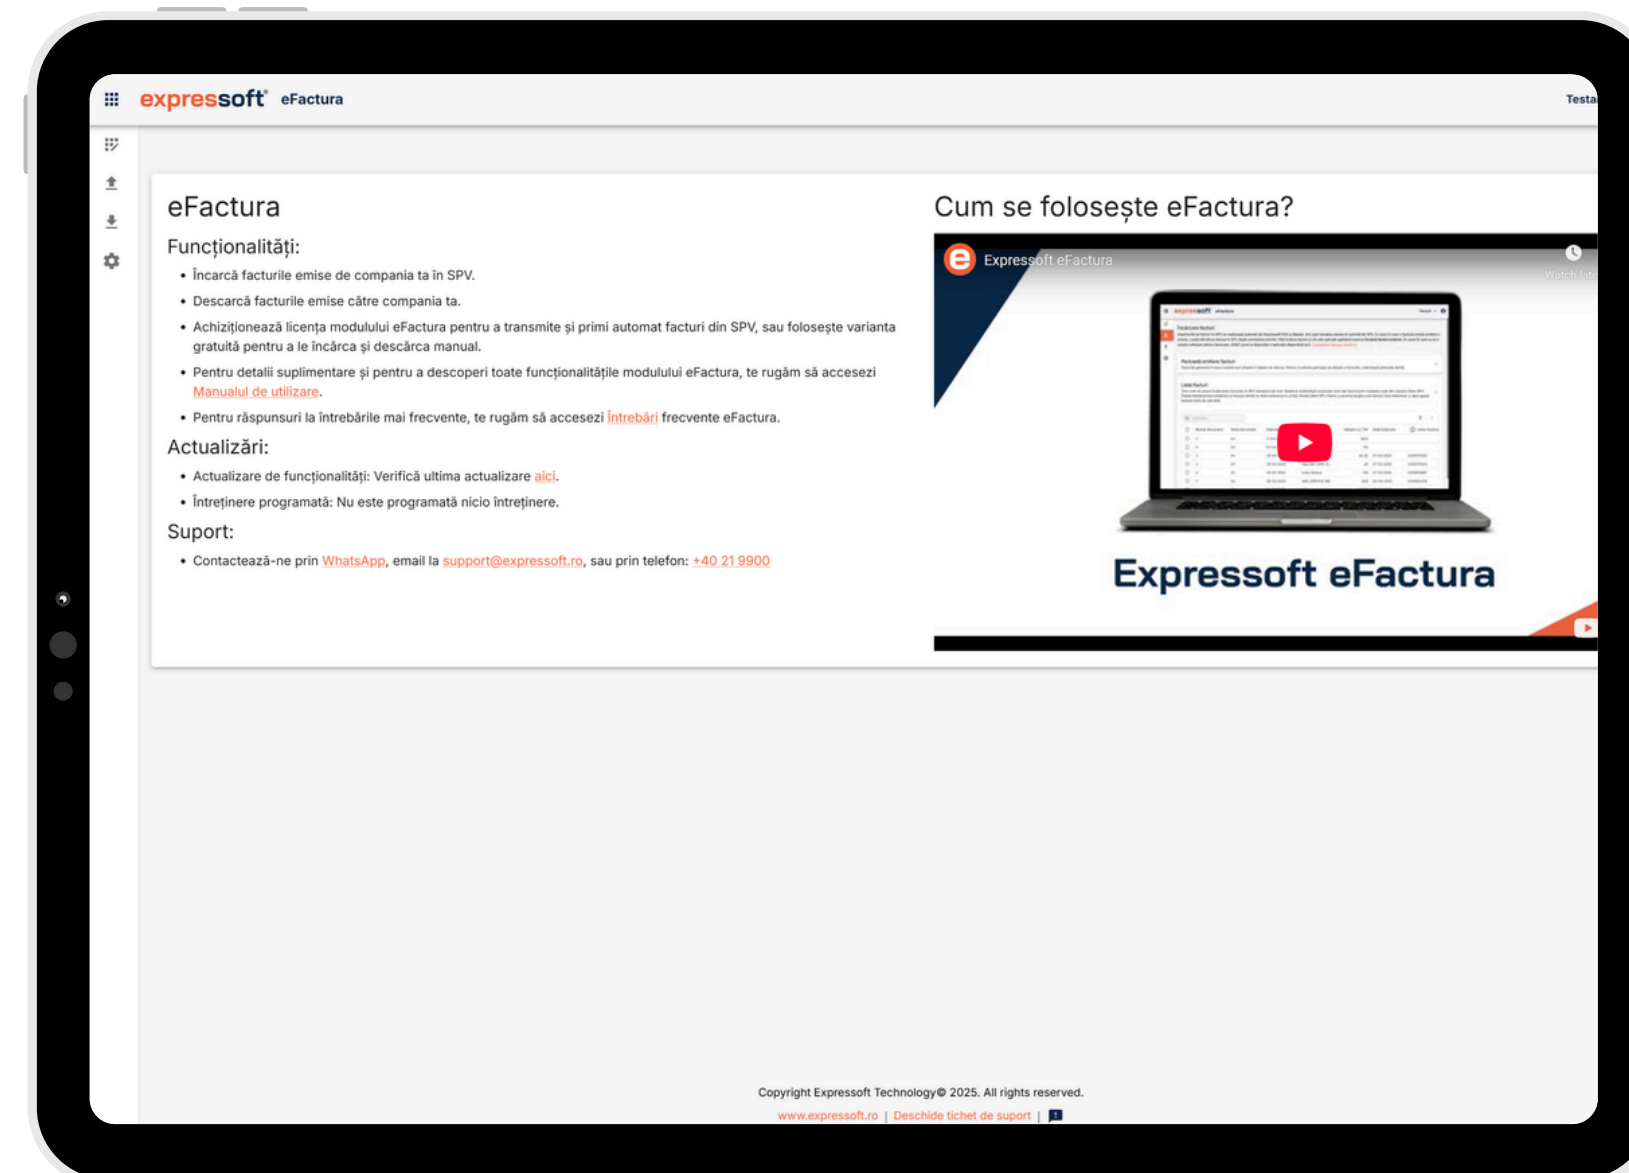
expressoft eFactura

Testa

eFactura

Funcționalități:

- Încarcă facturile emise de compania ta în SPV.
- Descarcă facturile emise către compania ta.
- Achiziționează licența modulului eFactura pentru a transmite și primi automat facturi din SPV, sau folosește varianta gratuită pentru a le încărca și descărca manual.
- Pentru detalii suplimentare și pentru a descoperi toate funcționalitățile modulului eFactura, te rugăm să accesezi Manualul de utilizare.
- Pentru răspunsuri la întrebările mai frecvente, te rugăm să accesezi Întrebări frecvente eFactura.

Actualizări:

- Actualizare de funcționalități: Verifică ultima actualizare aici.
- Întreținere programată: Nu este programată nicio întreținere.

Suport:

- Contactează-ne prin WhatsApp, email la support@expressoft.ro, sau prin telefon: +40 21 9900

Cum se folosește eFactura?

Expressoft eFactura

Watch late

Expressoft eFactura

Copyright Expressoft Technology© 2025. All rights reserved.

www.expressoft.ro | Deschide tichet de suport |